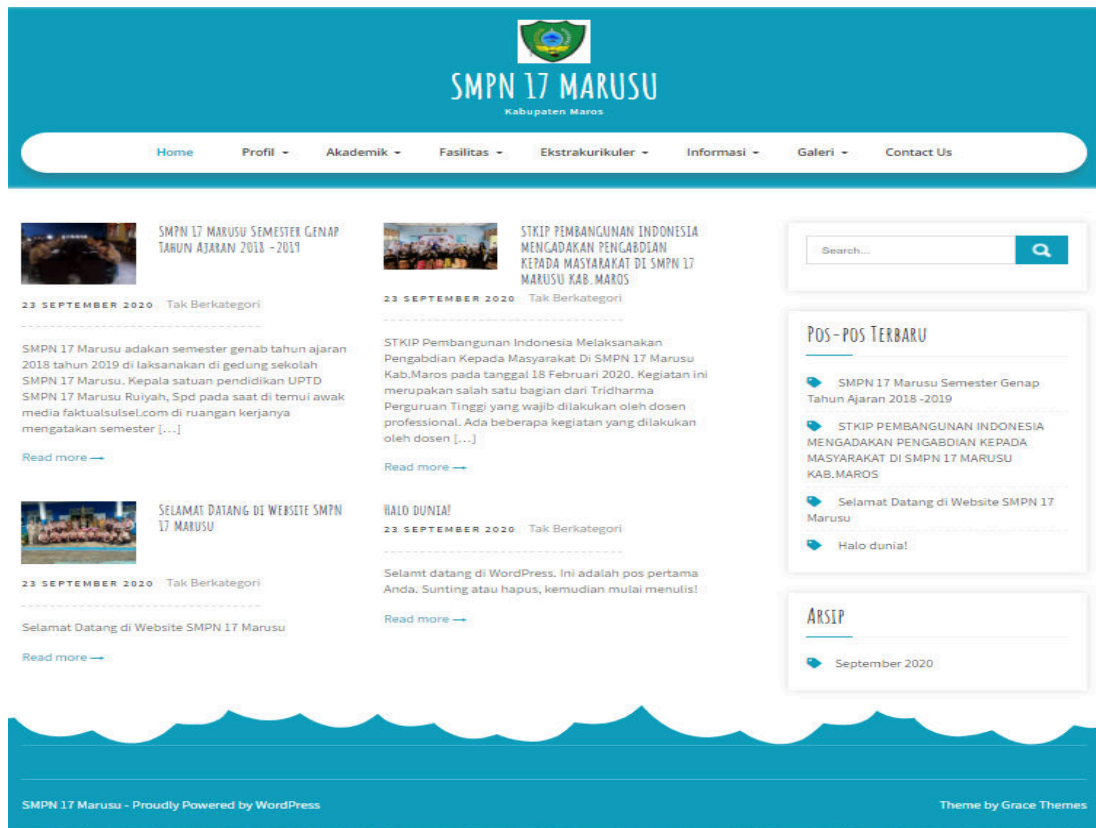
SMPN 17 MARUSU

Kabupaten Maros

Home Profil Akademik Fasilitas Ekstrakurikuler Informasi Galeri Contact Us

SMPN 17 Marusu Semester Genap Tahun Ajaran 2018 -2019

23 SEPTEMBER 2020 Tak Berkategori

SMPN 17 Marusu adakan semester genab tahun ajaran 2018 tahun 2019 di laksanakan di gedung sekolah SMPN 17 Marusu. Kepala satuan pendidikan UPTD SMPN 17 Marusu Ruiyah, Spd pada saat di temui awak media faktualsulsel.com di ruangan kerjanya mengatakan semester […]

Read more →

STKIP PEMBANGUNAN INDONESIA MENGADAKAN PENGABDIAN KEPADA MASYARAKAT DI SMPN 17 MARUSU KAB. MAROS

23 SEPTEMBER 2020 Tak Berkategori

STKIP Pembangunan Indonesia Melaksanakan Pengabdian Kepada Masyarakat Di SMPN 17 Marusu Kab.Maros pada tanggal 18 Februari 2020. Kegiatan ini merupakan salah satu bagian dari Tridharma Perguruan Tinggi yang wajib dilakukan oleh dosen professional. Ada beberapa kegiatan yang dilakukan oleh dosen […]

Read more →

Selamat Datang di Website SMPN 17 Marusu

23 SEPTEMBER 2020 Tak Berkategori

Selamat Datang di Website SMPN 17 Marusu

Read more →

Halo dunia!

23 SEPTEMBER 2020 Tak Berkategori

Selamt datang di WordPress. Ini adalah pos pertama Anda. Sunting atau hapus, kemudian mulai menulis!

Read more →

Search...

Pos-pos Terbaru

SMPN 17 Marusu Semester Genap Tahun Ajaran 2018 -2019

STKIP PEMBANGUNAN INDONESIA MENGADAKAN PENGABDIAN KEPADA MASYARAKAT DI SMPN 17 MARUSU KAB.MAROS

Selamat Datang di Website SMPN 17 Marusu

Halo dunia!

Arsip

September 2020

SMPN 17 Marusu - Proudly Powered by WordPress

Theme by Grace Themes